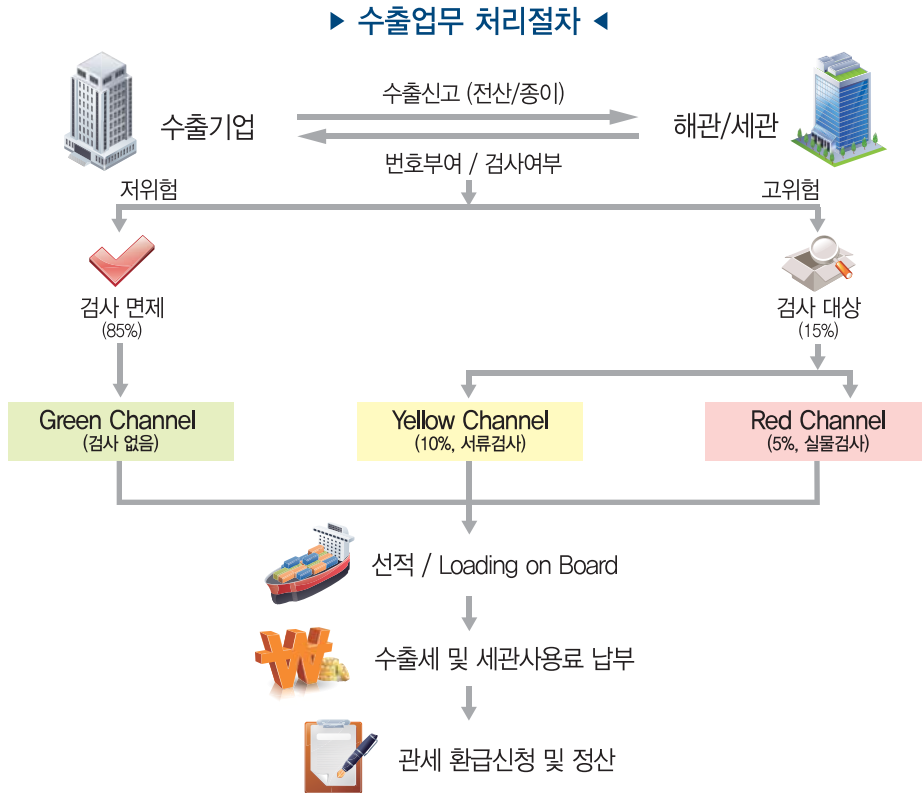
▶ 수출업무 처리절차 ◀

수출기업

수출신고 (전산/종이)

해관/세관

번호부여 / 검사여부

저위험

고위험

검사 면제
(85%)

검사 대상
(15%)

Green Channel
(검사 없음)

Yellow Channel
(10%, 서류검사)

Red Channel
(5%, 실물검사)

선적 / Loading on Board

수출세 및 세관사용료 납부

관세 환급신청 및 정산